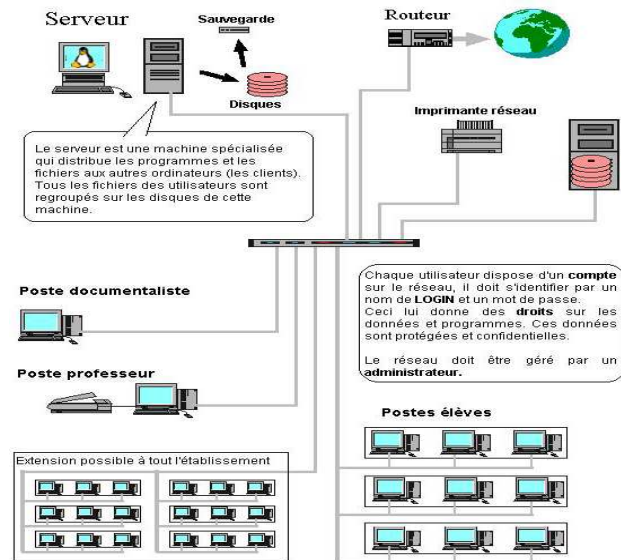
Serveur

Sauvegarde

Disques

Routeur

Imprimante réseau

Le serveur est une machine spécialisée qui distribue les programmes et les fichiers aux autres ordinateurs (les clients). Tous les fichiers des utilisateurs sont regroupés sur les disques de cette machine.

Chaque utilisateur dispose d'un **compte** sur le réseau, il doit s'identifier par un nom de **LOGIN** et un mot de passe.
Ceci lui donne des **droits** sur les données et programmes. Ces données sont protégées et confidentielles.

Le réseau doit être géré par un **administrateur.**

Poste documentaliste

Poste professeur

Postes élèves

Extension possible à tout l'établissement